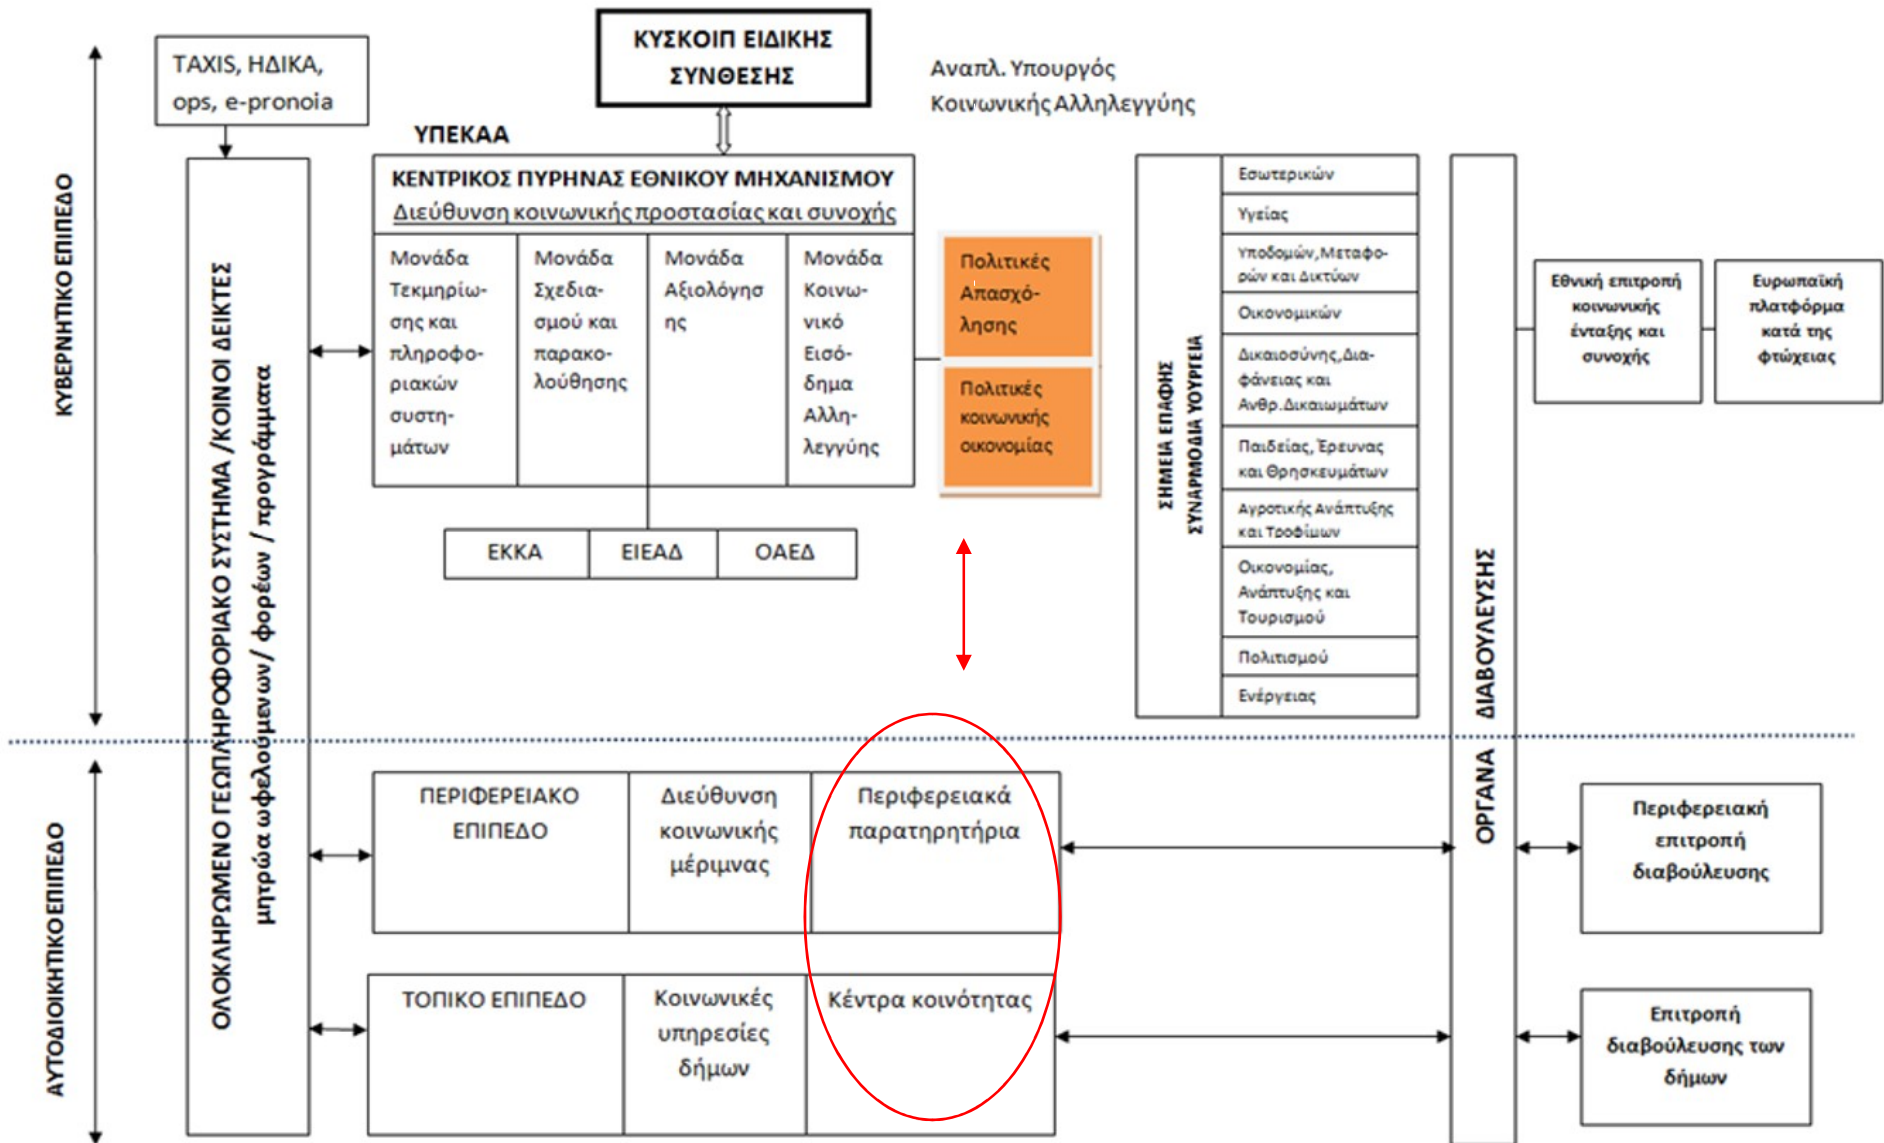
ΚΥΒΕΡΝΗΤΙΚΟ ΕΠΙΠΕΔΟ

TAXIS, ΗΔΙΚΑ, ops, e-pronoia

ΚΥΣΚΟΙΠ ΕΙΔΙΚΗΣ ΣΥΝΘΕΣΗΣ

Αναπλ. Υπουργός Κοινωνικής Αλληλεγγύης

ΥΠΕΚΑΑ

ΚΕΝΤΡΙΚΟΣ ΠΥΡΗΝΑΣ ΕΘΝΙΚΟΥ ΜΗΧΑΝΙΣΜΟΥ
Διεύθυνση κοινωνικής προστασίας και συνοχής

| Μονάδα Τεκμηρίωσης και πληροφοριακών συστημάτων | Μονάδα Σχεδιασμού και παρακολούθησης | Μονάδα Αξιολόγησης | Μονάδα Κοινωνικό Εισόδημα Αλληλεγγύης |
|---|---|---|---|

Πολιτικές Απασχόλησης

Πολιτικές κοινωνικής οικονομίας

| ΕΚΚΑ | ΕΙΕΑΔ | ΟΑΕΔ |
|---|---|---|

ΟΛΟΚΛΗΡΩΜΕΝΟ ΓΕΩΠΛΗΡΟΦΟΡΙΑΚΟ ΣΥΣΤΗΜΑ /ΚΟΙΝΟΙ ΔΕΙΚΤΕΣ
μητρώα ωφελούμενων/ φορέων / προγράμματα

ΣΗΜΕΙΑ ΕΠΑΦΗΣ ΣΥΝΑΡΜΟΔΙΑ ΥΟΥΡΓΕΙΑ

Εσωτερικών
Υγείας
Υποδομών,Μεταφορών και Δικτύων
Οικονομικών
Δικαιοσύνης,Διαφάνειας και Ανθρ.Δικαιωμάτων
Παιδείας, Έρευνας και Θρησκευμάτων
Αγροτικής Ανάπτυξης και Τροφίμων
Οικονομίας, Ανάπτυξης και Τουρισμού
Πολιτισμού
Ενέργειας

ΟΡΓΑΝΑ ΔΙΑΒΟΥΛΕΥΣΗΣ

Εθνική επιτροπή κοινωνικής ένταξης και συνοχής

Ευρωπαϊκή πλατφόρμα κατά της φτώχειας

ΑΥΤΟΔΙΟΙΚΗΤΙΚΟ ΕΠΙΠΕΔΟ

| ΠΕΡΙΦΕΡΕΙΑΚΟ ΕΠΙΠΕΔΟ | Διεύθυνση κοινωνικής μέριμνας | Περιφερειακά παρατηρητήρια |
|---|---|---|
| ΤΟΠΙΚΟ ΕΠΙΠΕΔΟ | Κοινωνικές υπηρεσίες δήμων | Κέντρα κοινότητας |

Περιφερειακή επιτροπή διαβούλευσης

Επιτροπή διαβούλευσης των δήμων